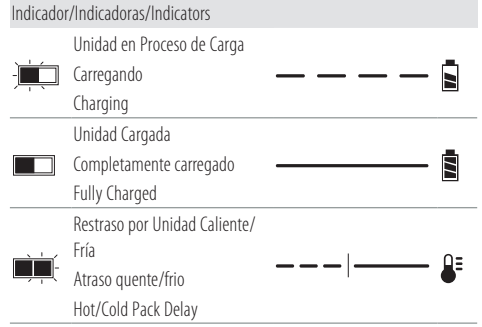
Indicador/Indicadoras/Indicators

| | | |
|---|---|---|
| | Unidad en Proceso de Carga<br>Carregando<br>Charging | |
| | Unidad Cargada<br>Completamente carregado<br>Fully Charged | |
| | Restraso por Unidad Caliente/Fría<br>Atraso quente/frio<br>Hot/Cold Pack Delay | |